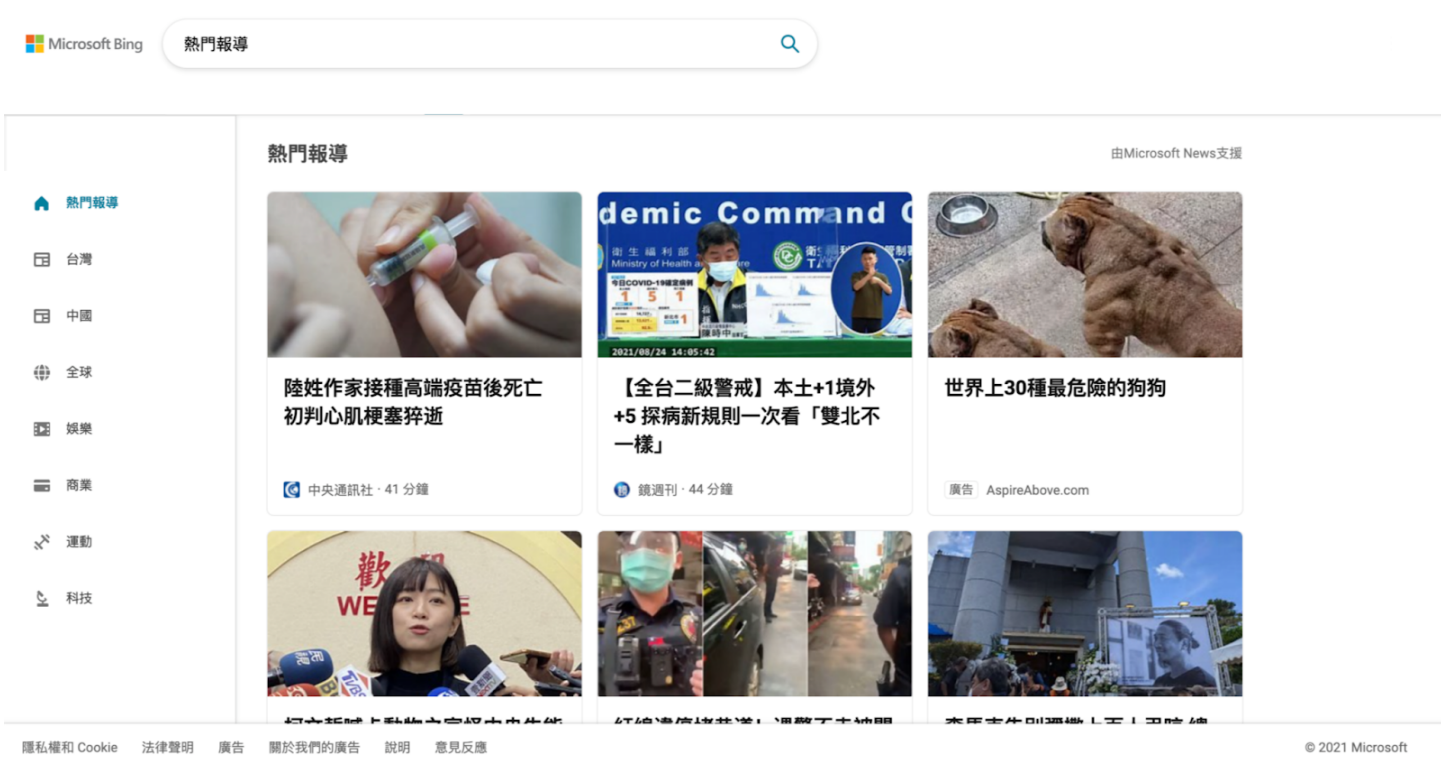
Microsoft Bing

熱門報導

熱門報導

由Microsoft News支援

熱門報導
台灣
中國
全球
娛樂
商業
運動
科技

demic Command C

衛生福利部
Ministry of Health and Welfare

今日COVID-19確定病例

2021/08/24 14:05:42

陸姓作家接種高端疫苗後死亡 初判心肌梗塞猝逝

中央通訊社 · 41 分鐘

【全台二級警戒】本土+1境外+5 探病新規則一次看「雙北不一樣」

鏡週刊 · 44 分鐘

世界上30種最危險的狗狗

廣告 AspireAbove.com

歡 WE E

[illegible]

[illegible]

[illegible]

隱私權和 Cookie
法律聲明
廣告
關於我們的廣告
說明
意見反應

© 2021 Microsoft